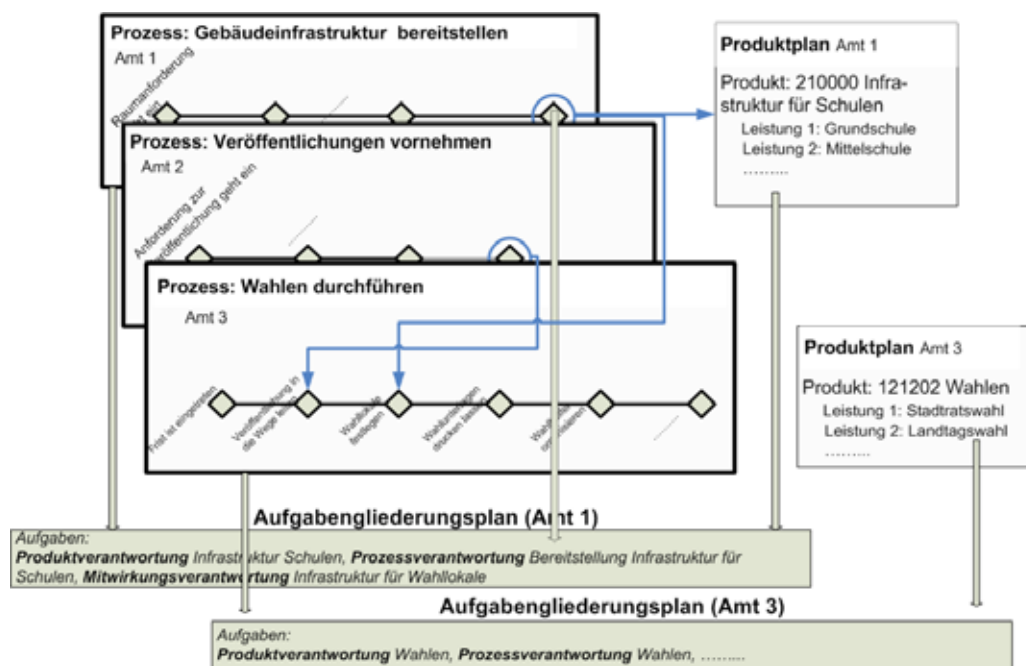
Prozess: Gebäudeinfrastruktur bereitstellen
Amt 1
Raumanforderung geht ein

Prozess: Veröffentlichungen vornehmen
Amt 2
Anforderung zur Veröffentlichung geht ein

Prozess: Wahlen durchführen
Amt 3
Frist ist eingetreten
Veröffentlichung in die Wege leiten
Wahllokale festlegen
Wahlunterlagen drucken lassen
Wahl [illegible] organisieren

Produktplan Amt 1
Produkt: 210000 Infrastruktur für Schulen
Leistung 1: Grundschule
Leistung 2: Mittelschule
.........

Produktplan Amt 3
Produkt: 121202 Wahlen
Leistung 1: Stadtratswahl
Leistung 2: Landtagswahl
.........

Aufgabengliederungsplan (Amt 1)
Aufgaben:
Produktverantwortung Infrastruktur Schulen, Prozessverantwortung Bereitstellung Infrastruktur für Schulen, Mitwirkungsverantwortung Infrastruktur für Wahllokale

Aufgabengliederungsplan (Amt 3)
Aufgaben:
Produktverantwortung Wahlen, Prozessverantwortung Wahlen, ........